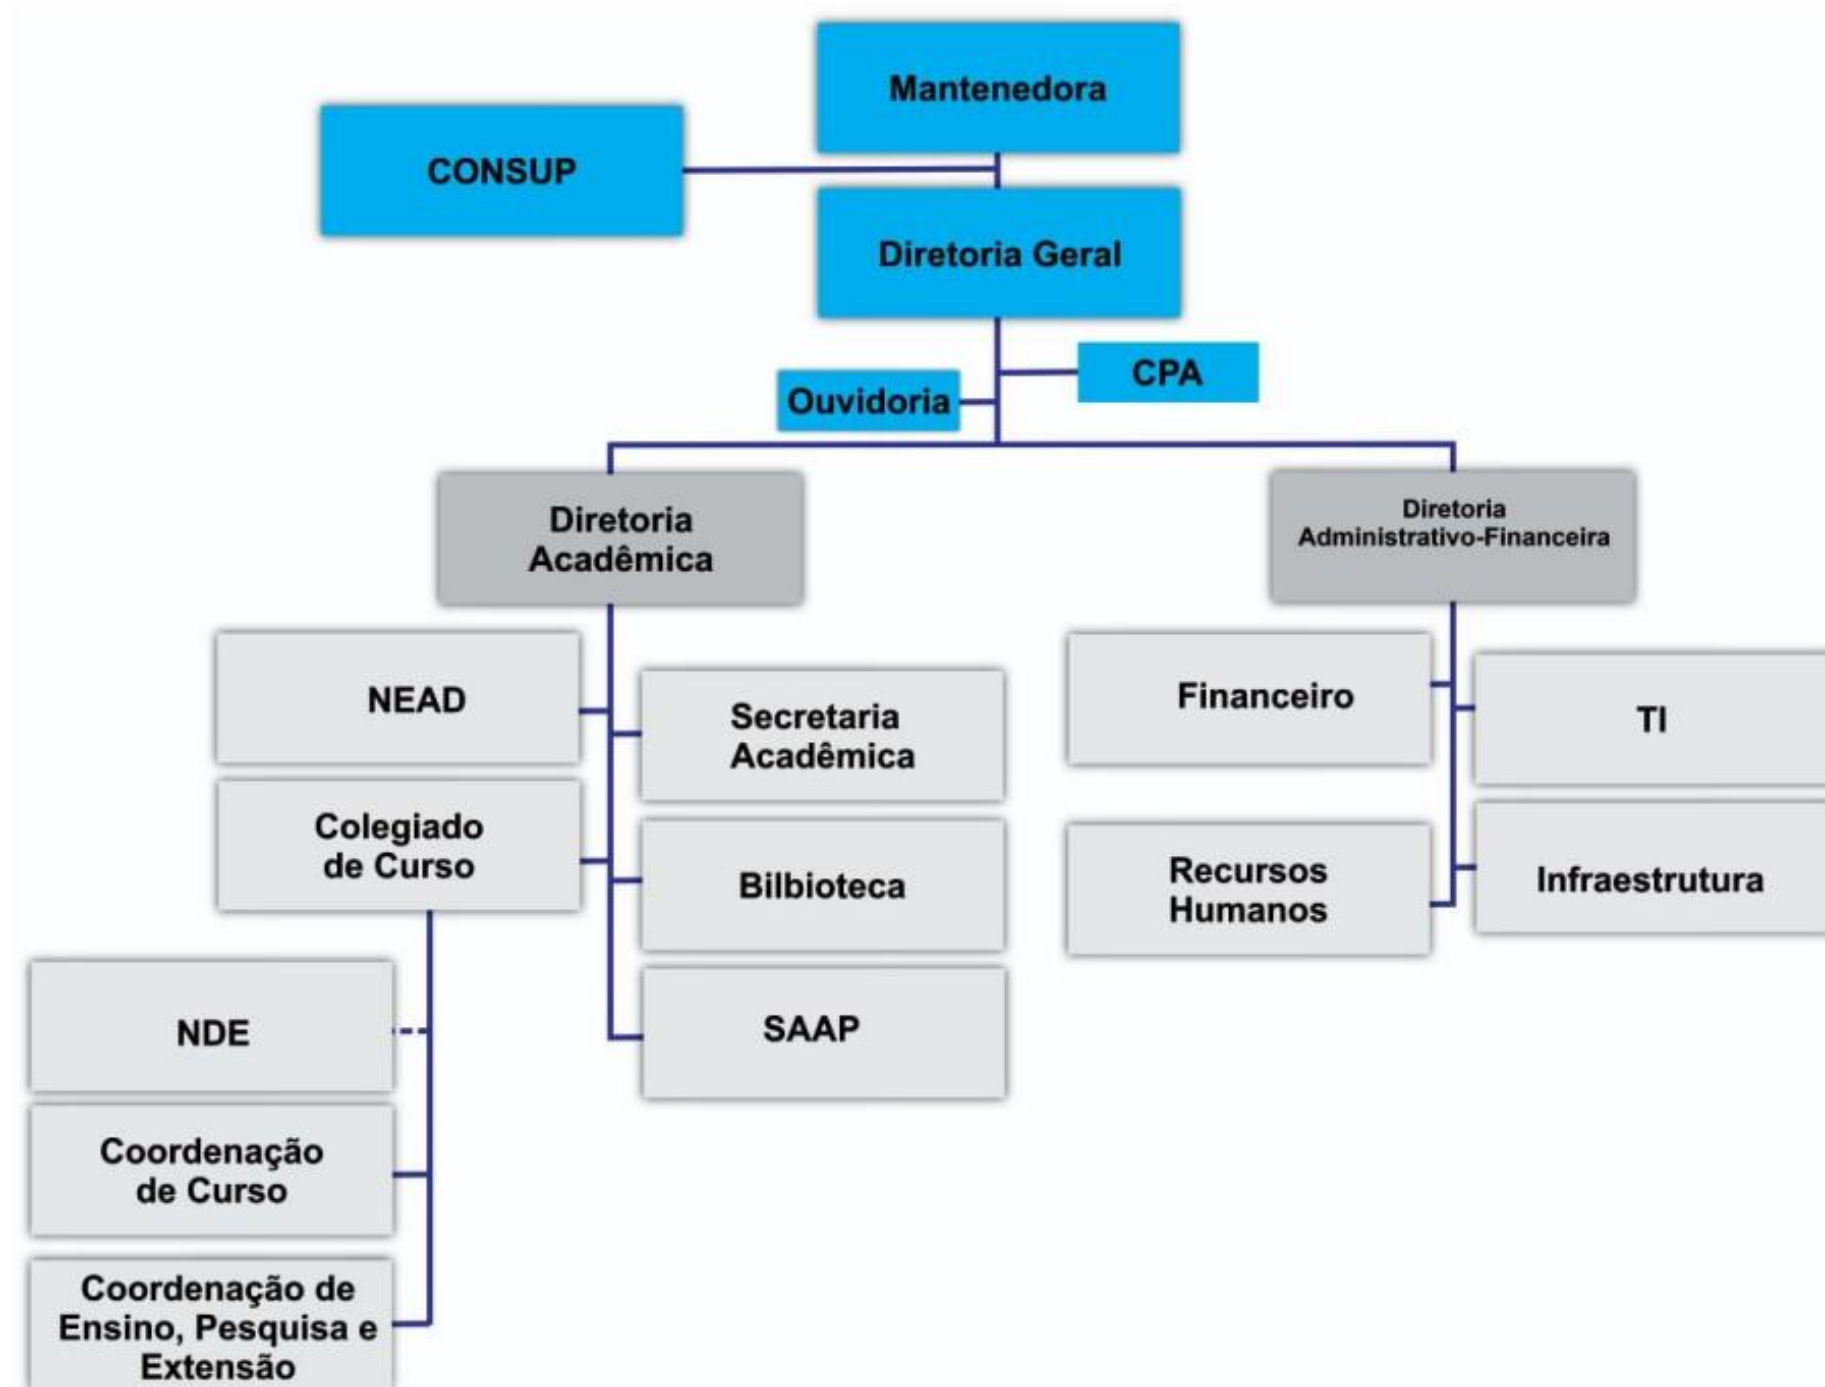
Mantenedora

CONSUP

Diretoria Geral

CPA

Ouvidoria

Diretoria Acadêmica

Diretoria Administrativo-Financeira

NEAD

Secretaria Acadêmica

Colegiado de Curso

Bilbioteca

SAAP

NDE

Coordenação de Curso

Coordenação de Ensino, Pesquisa e Extensão

Financeiro

TI

Recursos Humanos

Infraestrutura